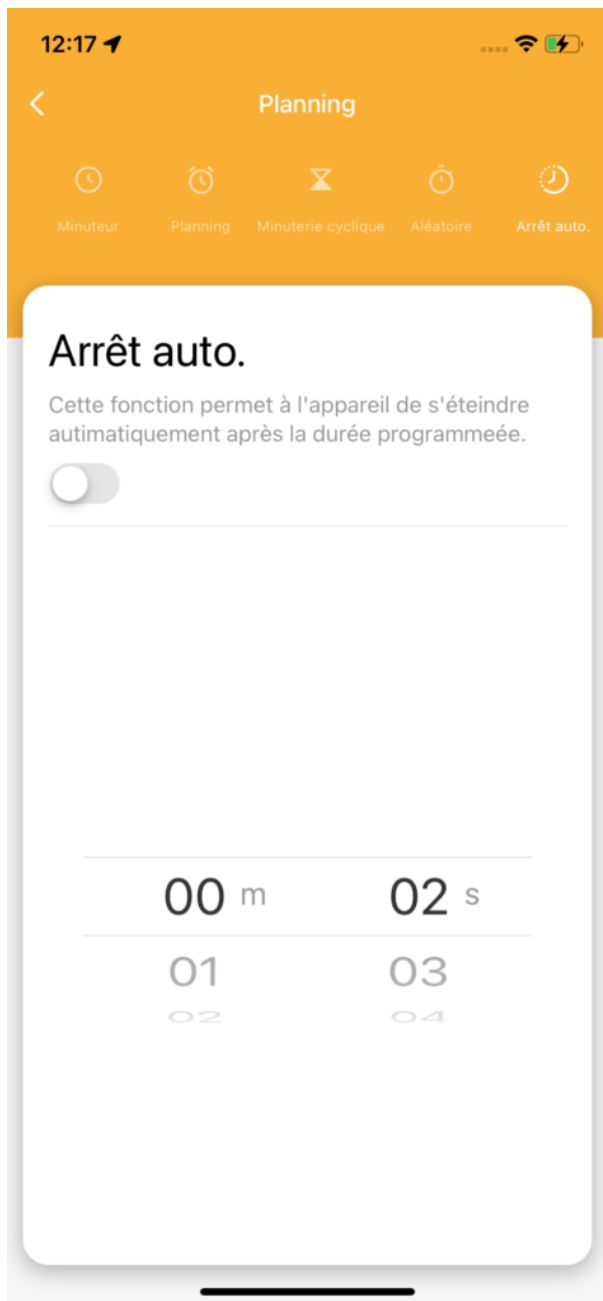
12:17

Planning

Minuteur Planning Minuterie cyclique Aléatoire Arrêt auto.

Arrêt auto.

Cette fonction permet à l'appareil de s'éteindre autimatiquement après la durée programmeée.

00 m 02 s
01 03
02 04